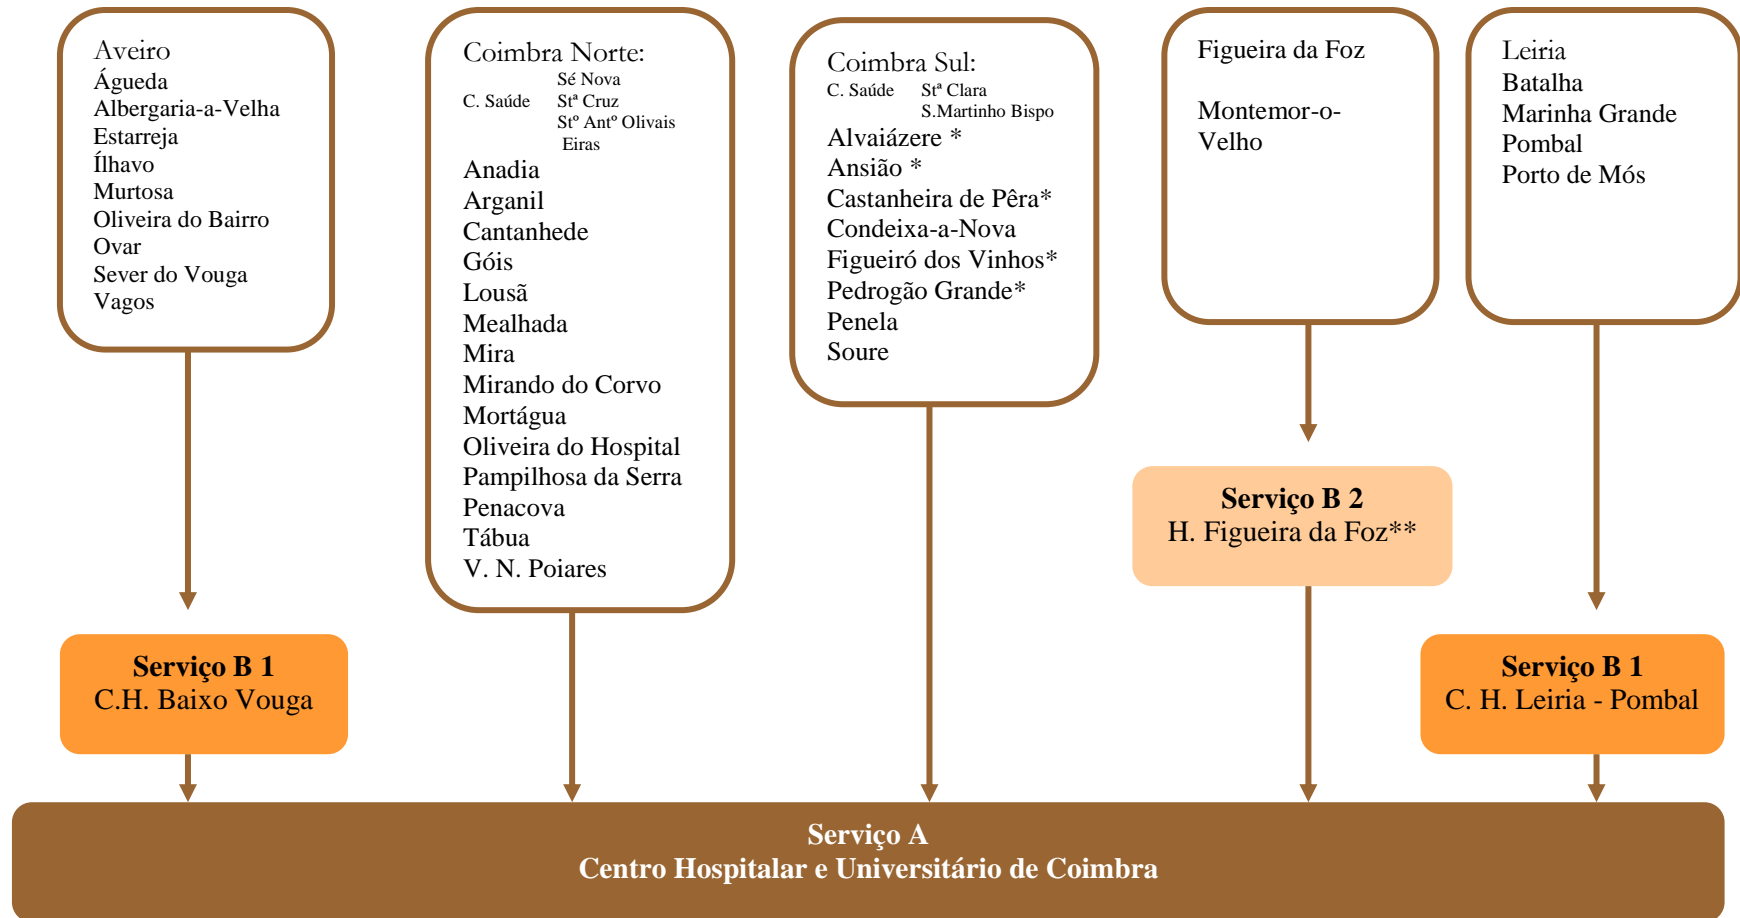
Aveiro
Águeda
Albergaria-a-Velha
Estarreja
Ílhavo
Murtosa
Oliveira do Bairro
Ovar
Sever do Vouga
Vagos

Coimbra Norte:
C. Saúde Sé Nova
Stª Cruz
Stº Antº Olivais
Eiras
Anadia
Arganil
Cantanhede
Góis
Lousã
Mealhada
Mira
Mirando do Corvo
Mortágua
Oliveira do Hospital
Pampilhosa da Serra
Penacova
Tábua
V. N. Poiares

Coimbra Sul:
C. Saúde Stª Clara
S.Martinho Bispo
Alvaiázere *
Ansião *
Castanheira de Pêra*
Condeixa-a-Nova
Figueiró dos Vinhos*
Pedrogão Grande*
Penela
Soure

Figueira da Foz

Montemor-o-Velho

Leiria
Batalha
Marinha Grande
Pombal
Porto de Mós

Serviço B 2
H. Figueira da Foz**

Serviço B 1
C.H. Baixo Vouga

Serviço B 1
C. H. Leiria - Pombal

Serviço A
Centro Hospitalar e Universitário de Coimbra